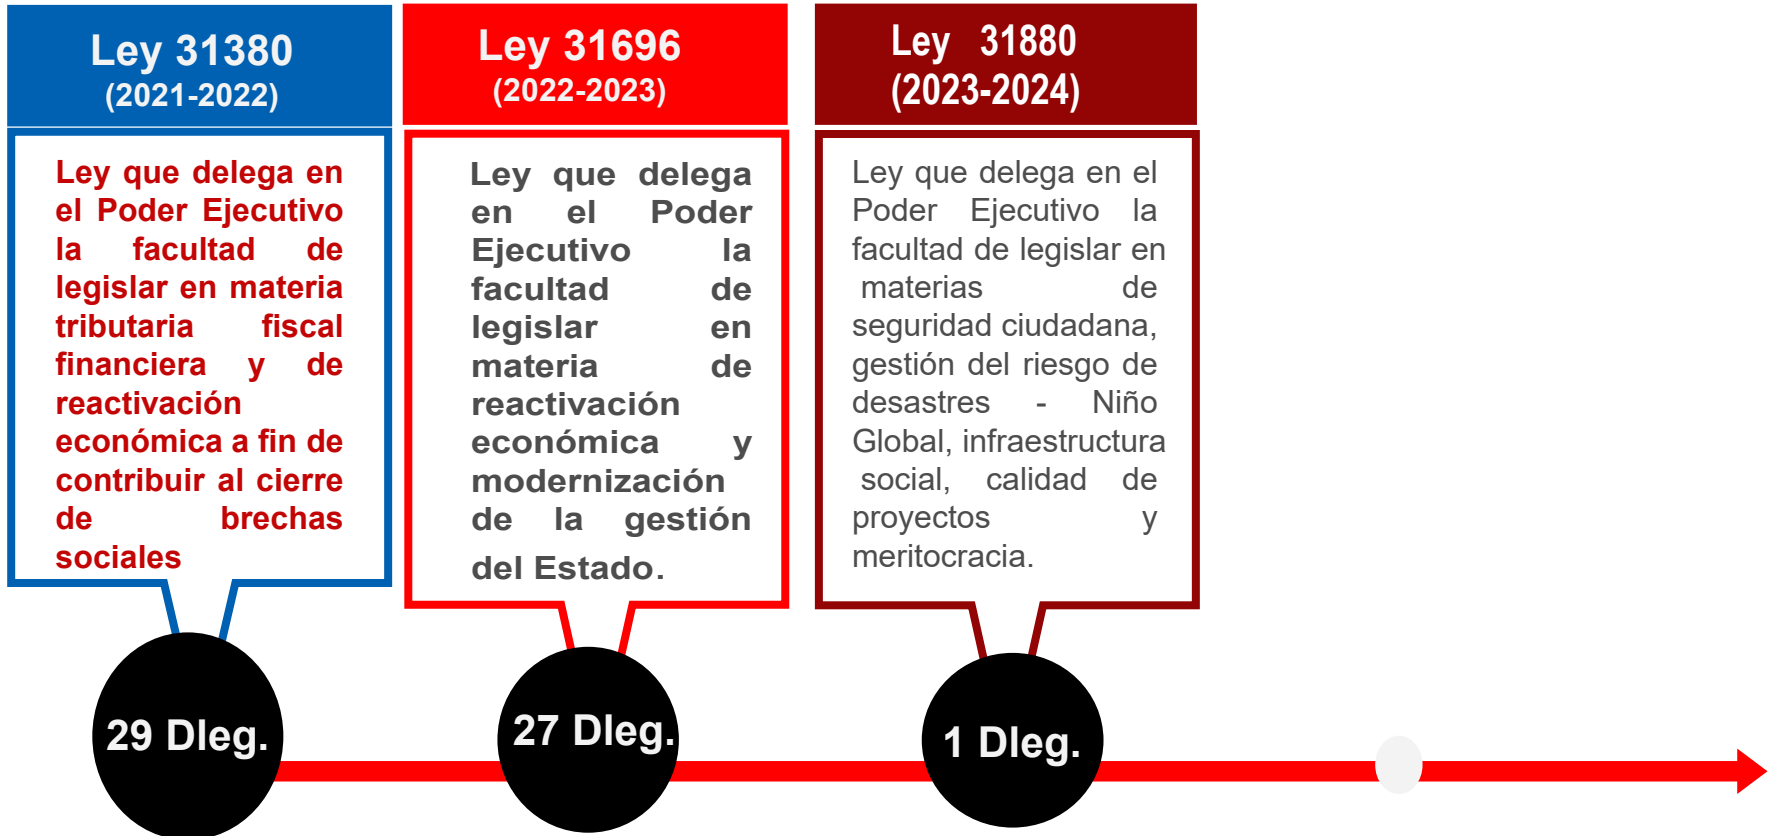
Ley 31380
(2021-2022)

Ley que delega en el Poder Ejecutivo la facultad de legislar en materia tributaria fiscal financiera y de reactivación económica a fin de contribuir al cierre de brechas sociales

Ley 31696
(2022-2023)

Ley que delega en el Poder Ejecutivo la facultad de legislar en materia de reactivación económica y modernización de la gestión del Estado.

Ley 31880
(2023-2024)

Ley que delega en el Poder Ejecutivo la facultad de legislar en materias de seguridad ciudadana, gestión del riesgo de desastres - Niño Global, infraestructura social, calidad de proyectos y meritocracia.

29 Dleg.

27 Dleg.

1 Dleg.